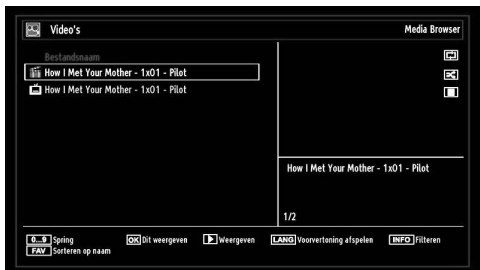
Video's

Media Browser

Bestandsnaam

How I Met Your Mother - 1x01 - Pilot

How I Met Your Mother - 1x01 - Pilot

How I Met Your Mother - 1x01 - Pilot

1/2

0...9 Spring

OK Dit weergeven

Weergeven

LANG Voorvertoning afspelen

INFO Filteren

FAV Sorteren op naam